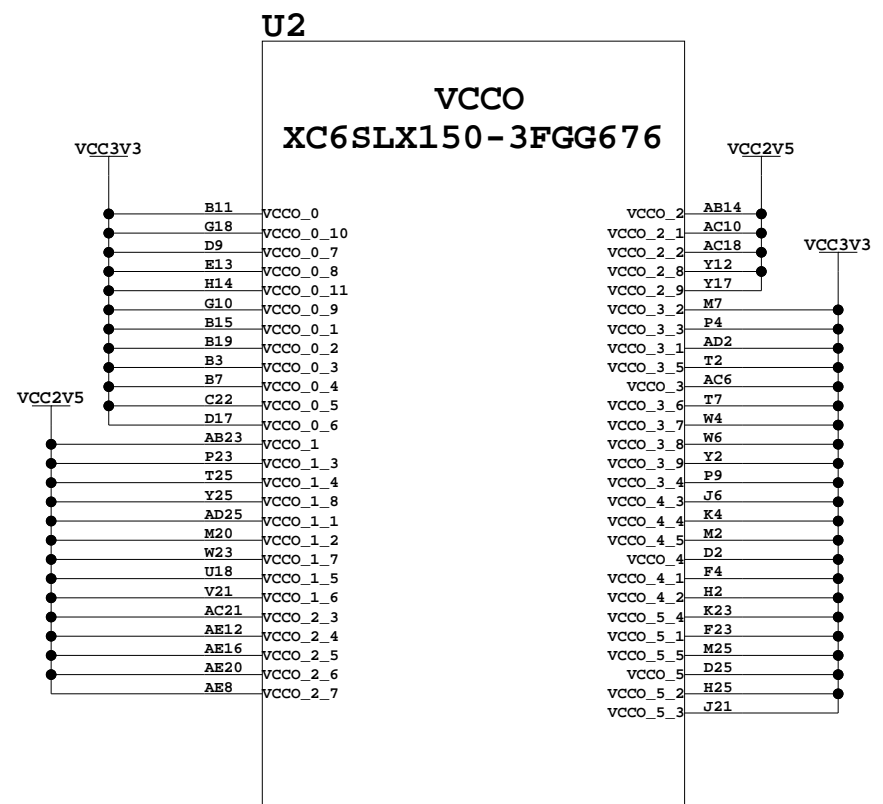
U2

VCCO
XC6SLX150-3FGG676

VCC3V3

B11 VCCO_0
G18 VCCO_0_10
D9 VCCO_0_7
E13 VCCO_0_8
H14 VCCO_0_11
G10 VCCO_0_9
B15 VCCO_0_1
B19 VCCO_0_2
B3 VCCO_0_3
B7 VCCO_0_4
C22 VCCO_0_5
D17 VCCO_0_6

VCC2V5

AB23 VCCO_1
P23 VCCO_1_3
T25 VCCO_1_4
Y25 VCCO_1_8
AD25 VCCO_1_1
M20 VCCO_1_2
W23 VCCO_1_7
U18 VCCO_1_5
V21 VCCO_1_6
AC21 VCCO_2_3
AE12 VCCO_2_4
AE16 VCCO_2_5
AE20 VCCO_2_6
AE8 VCCO_2_7

VCC2V5

VCCO_2 AB14
VCCO_2_1 AC10
VCCO_2_2 AC18
VCCO_2_8 Y12
VCCO_2_9 Y17

VCC3V3

VCCO_3_2 M7
VCCO_3_3 P4
VCCO_3_1 AD2
VCCO_3_5 T2
VCCO_3 AC6
VCCO_3_6 T7
VCCO_3_7 W4
VCCO_3_8 W6
VCCO_3_9 Y2
VCCO_3_4 P9
VCCO_4_3 J6
VCCO_4_4 K4
VCCO_4_5 M2
VCCO_4 D2
VCCO_4_1 F4
VCCO_4_2 H2
VCCO_5_4 K23
VCCO_5_1 F23
VCCO_5_5 M25
VCCO_5 D25
VCCO_5_2 H25
VCCO_5_3 J21